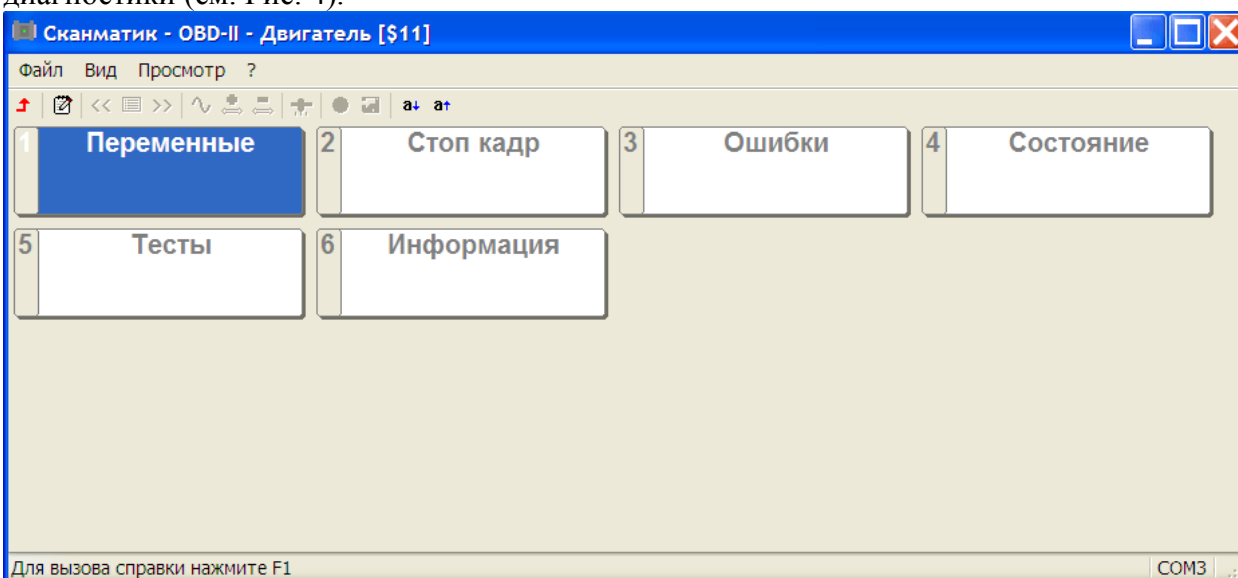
диагностики (см. Рис. 4).

Сканматик - OBD-II - Двигатель [$11]

Файл Вид Просмотр ?

a↓ a↑

1 Переменные

2 Стоп кадр

3 Ошибки

4 Состояние

5 Тесты

6 Информация

Для вызова справки нажмите F1

COM3